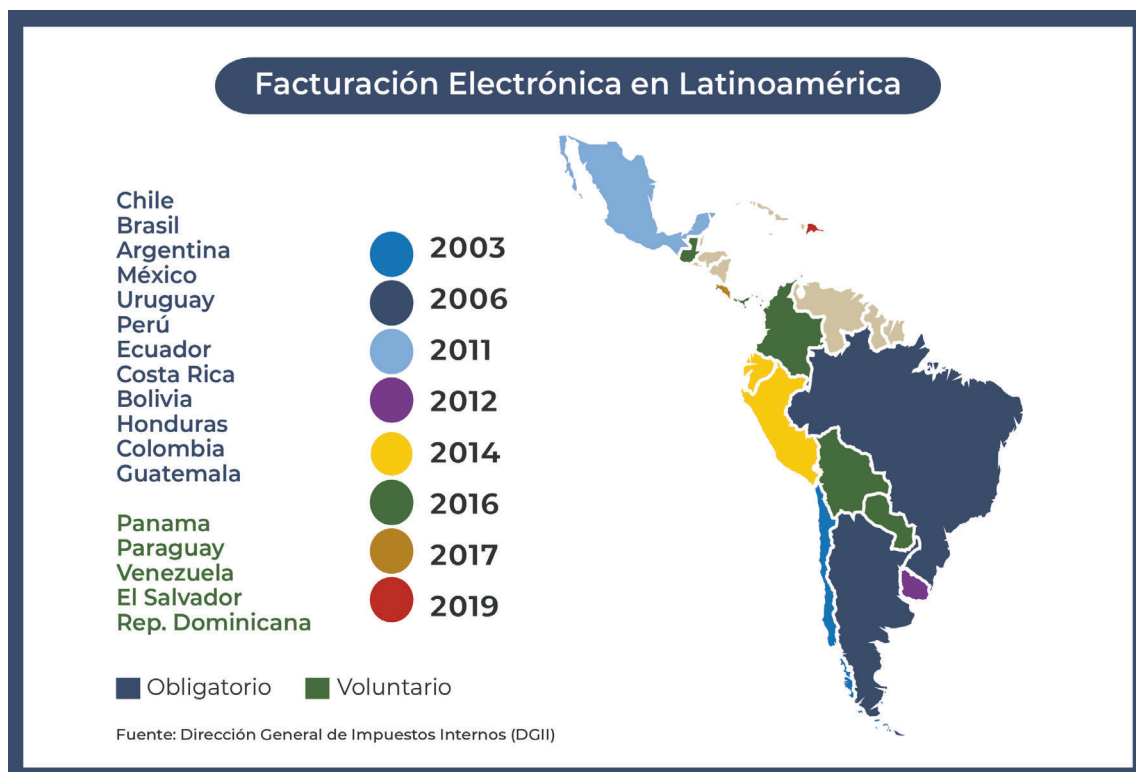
Facturación Electrónica en Latinoamérica

Chile
Brasil
Argentina
México
Uruguay
Perú
Ecuador
Costa Rica
Bolivia
Honduras
Colombia
Guatemala

Panama
Paraguay
Venezuela
El Salvador
Rep. Dominicana

2003
2006
2011
2012
2014
2016
2017
2019

Obligatorio Voluntario

Fuente: Dirección General de Impuestos Internos (DGII)